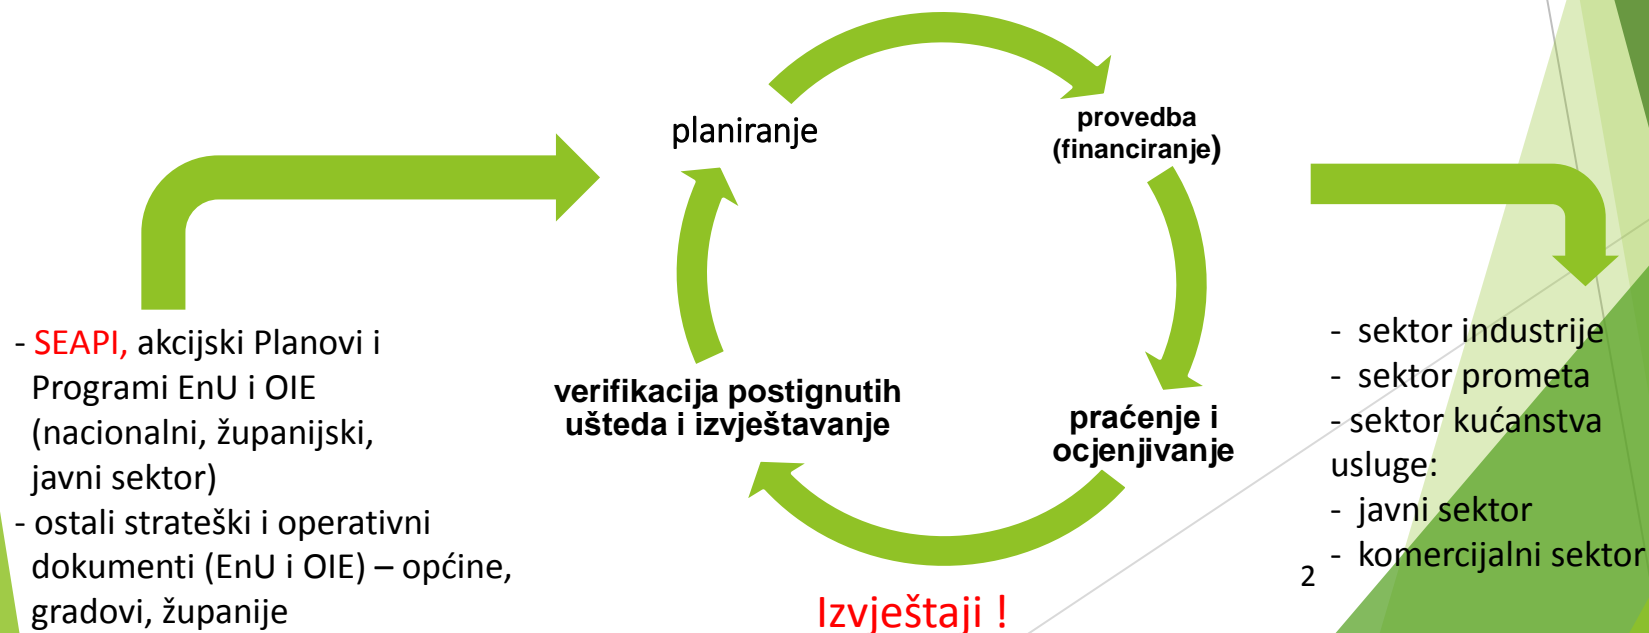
planiranje

provedba (financiranje)

praćenje i ocjenjivanje

verifikacija postignutih ušteda i izvještavanje

- SEAPI, akcijski Planovi i Programi EnU i OIE (nacionalni, županijski, javni sektor)
- ostali strateški i operativni dokumenti (EnU i OIE) – općine, gradovi, županije

Izvještaji !

- sektor industrije
- sektor prometa
- sektor kućanstva
usluge:
- javni sektor
- komercijalni sektor

2